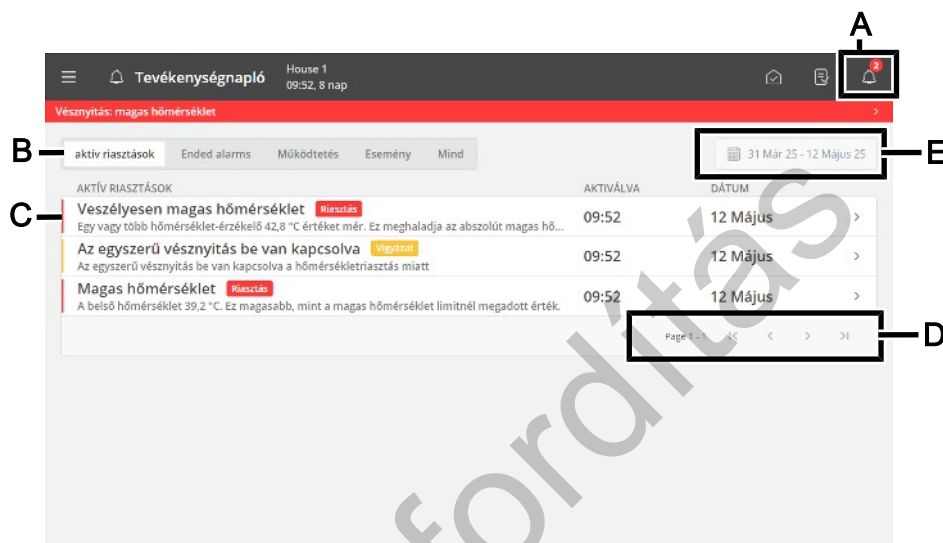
A

Tevékenységnapló

House 1
09:52, 8 nap

2

Vésznyitás: magas hőmérséklet

B

aktív riasztások

Ended alarms

Működtetés

Esemény

Mind

31 Már 25 - 12 Május 25

E

| AKTÍV RIASZTÁSOK | AKTIVÁLVA | DÁTUM |
|---|---|---|
| Veszélyesen magas hőmérséklet Riasztás<br>Egy vagy több hőmérséklet-érzékelő 42,8 °C értéket mér. Ez meghaladja az abszolút magas hő... | 09:52 | 12 Május |
| Az egyszerű vésznyitás be van kapcsolva Vigyázat<br>Az egyszerű vésznyitás be van kapcsolva a hőmérsékletriasztás miatt | 09:52 | 12 Május |
| Magas hőmérséklet Riasztás<br>A belső hőmérséklet 39,2 °C. Ez magasabb, mint a magas hőmérséklet limitnél megadott érték. | 09:52 | 12 Május |

C

Page 1 - 1

D

fordítás